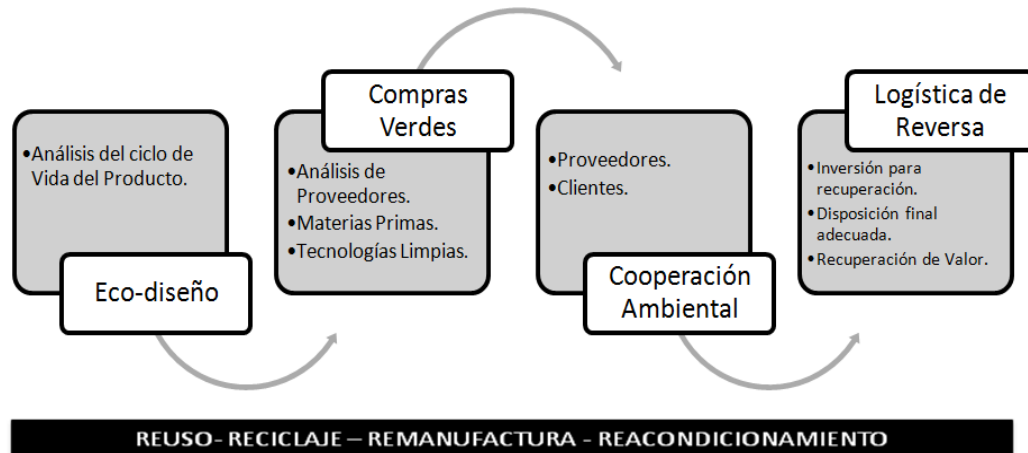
•Análisis del ciclo de Vida del Producto.

Eco-diseño

Compras Verdes

•Análisis de Proveedores.
•Materias Primas.
•Tecnologías Limpias.

•Proveedores.
•Clientes.

Cooperación Ambiental

Logística de Reversa

•Inversión para recuperación.
•Disposición final adecuada.
•Recuperación de Valor.

REUSO- RECICLAJE – REMANUFACTURA - REACONDICIONAMIENTO